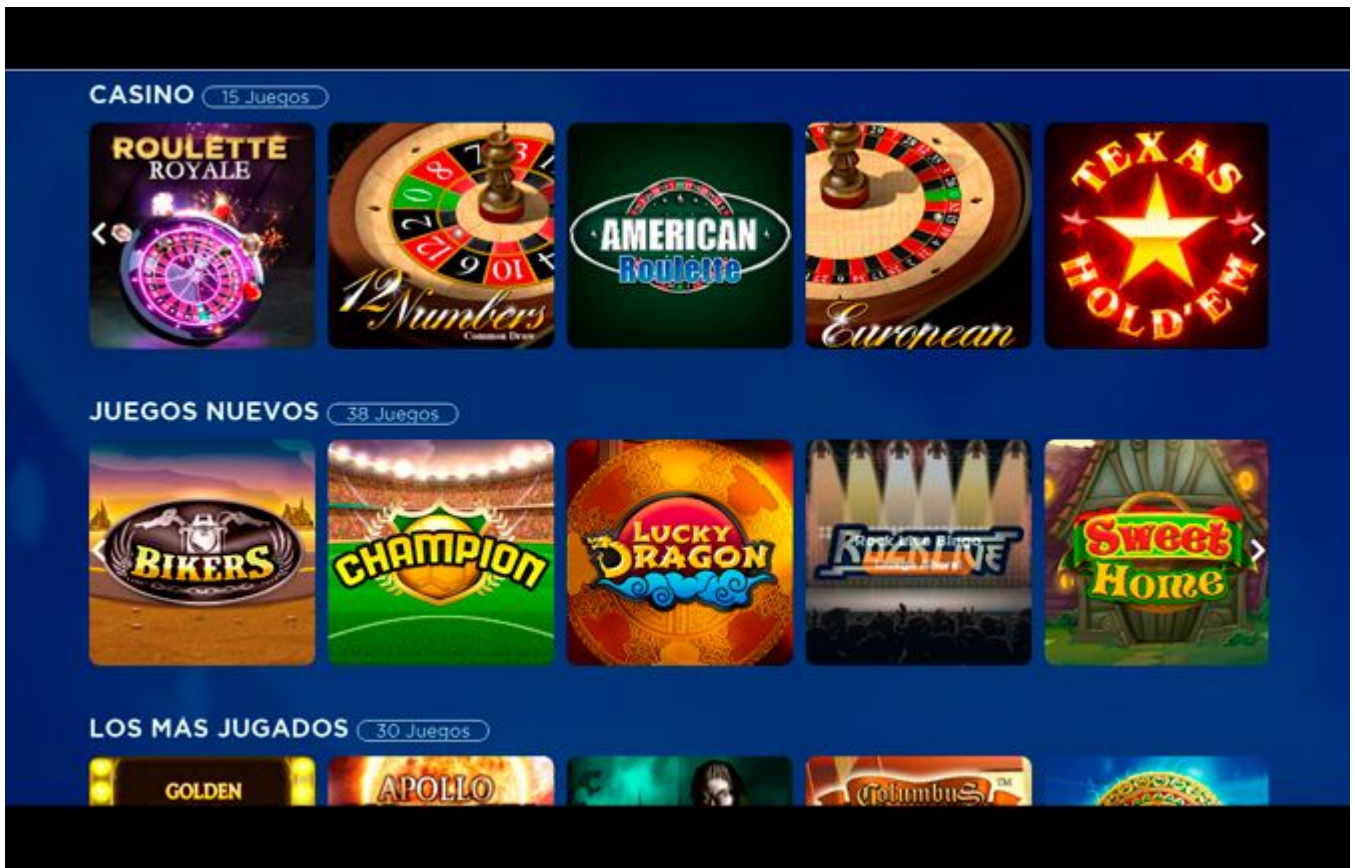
CASINO 15 Juegos

ROULETTE ROYALE

12 Numbers
Common Draw

AMERICAN Roulette

European

TEXAS HOLD'EM

JUEGOS NUEVOS 38 Juegos

BIKERS

CHAMPION

LUCKY DRAGON

Rock Live Bingo
ROCKLIVE

Sweet Home

LOS MAS JUGADOS 30 Juegos

GOLDEN

APOLLO

Columbus